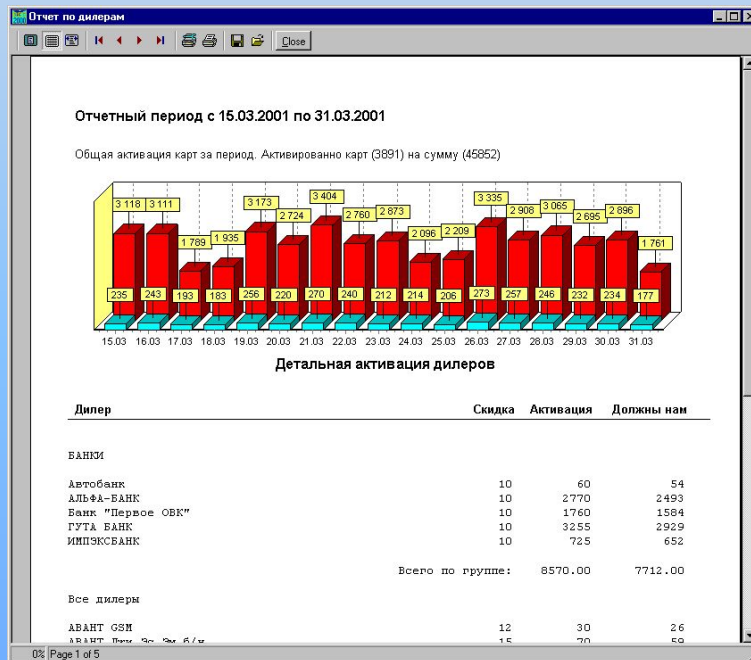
Отчет по дилерам

Close

Отчетный период с 15.03.2001 по 31.03.2001

Общая активация карт за период. Активированно карт (3891) на сумму (45852)

3 118 3 111 1 789 1 935 3 173 2 724 3 404 2 760 2 873 2 096 2 209 3 335 2 908 3 065 2 695 2 896 1 761

235 243 193 183 256 220 270 240 212 214 206 273 257 246 232 234 177

15.03 16.03 17.03 18.03 19.03 20.03 21.03 22.03 23.03 24.03 25.03 26.03 27.03 28.03 29.03 30.03 31.03

Детальная активация дилеров

| Дилер | Скидка | Активация | Должны нам |
|---|---|---|---|
| БАНКИ | | | |
| Автобанк | 10 | 60 | 54 |
| АЛЬФА-БАНК | 10 | 2770 | 2493 |
| Банк "Первое ОВК" | 10 | 1760 | 1584 |
| ГУТА БАНК | 10 | 3255 | 2929 |
| ИМПЭКСБАНК | 10 | 725 | 652 |
| Всего по группе: | | 8570.00 | 7712.00 |
| Все дилеры | | | |
| АВАНТ GSM | 12 | 30 | 26 |
| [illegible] | 15 | 70 | 59 |

0% Page 1 of 5